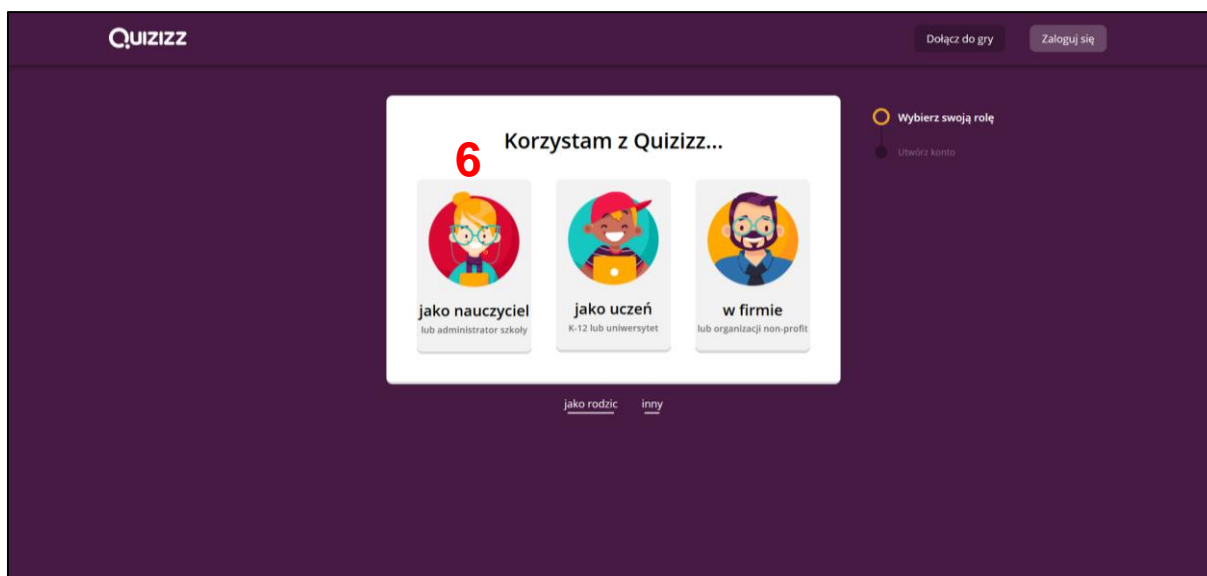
Quizizz

Dołącz do gry

Zaloguj się

Korzystam z Quizizz...

6

jako nauczyciel
lub administrator szkoły

jako uczeń
K-12 lub uniwersytet

w firmie
lub organizacji non-profit

jako rodzic

inny

Wybierz swoją rolę

Utwórz konto